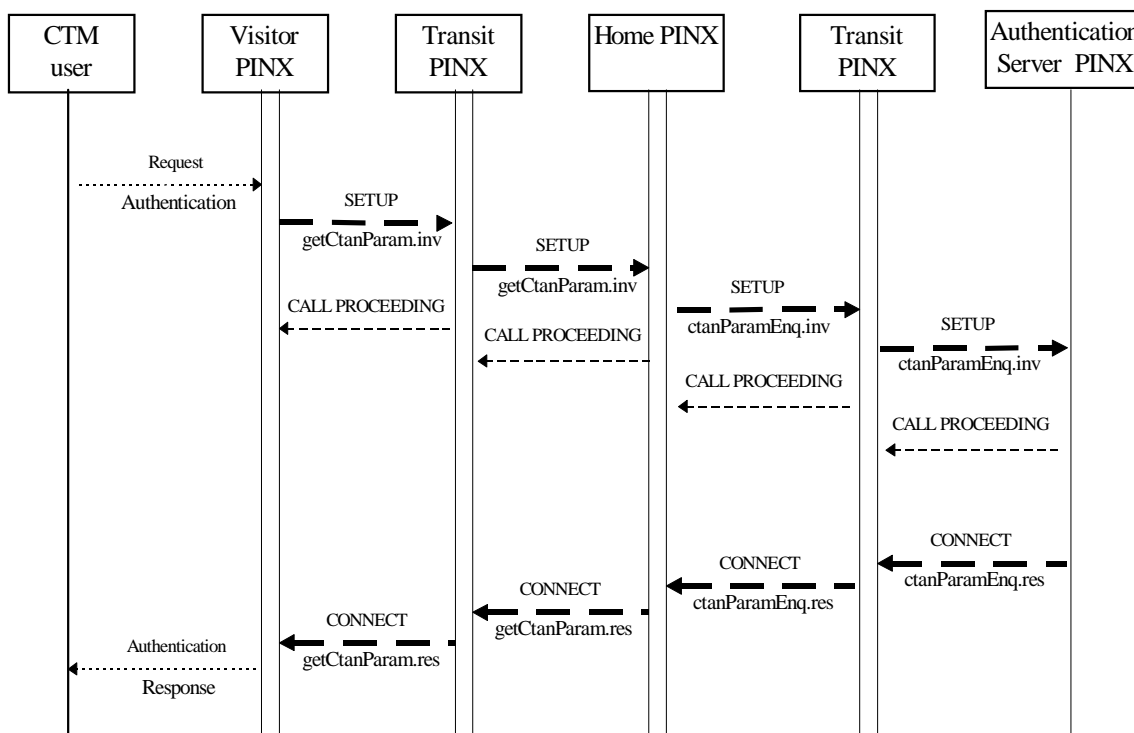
CTM user

Visitor PINX

Transit PINX

Home PINX

Transit PINX

Authenticatior Server PINX

Request

Authentication

SETUP

getCtanParam.inv

SETUP

getCtanParam.inv

SETUP

ctanParamEnq.inv

SETUP

ctanParamEnq.inv

CALL PROCEEDING

CALL PROCEEDING

CALL PROCEEDING

CALL PROCEEDING

CONNECT

ctanParamEnq.res

CONNECT

ctanParamEnq.res

CONNECT

getCtanParam.res

CONNECT

getCtanParam.res

Authentication

Response